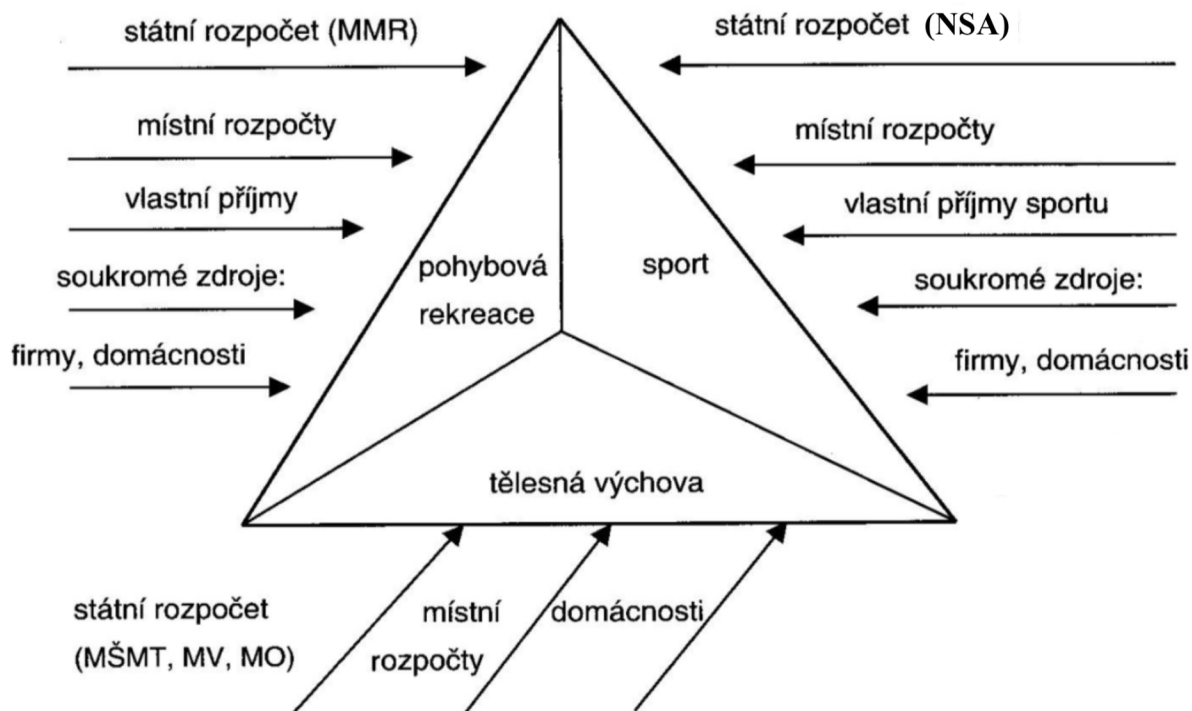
státní rozpočet (MMR)

místní rozpočty

vlastní příjmy

soukromé zdroje:

firmy, domácnosti

státní rozpočet (NSA)

místní rozpočty

vlastní příjmy sportu

soukromé zdroje:

firmy, domácnosti

pohybová rekreace

sport

tělesná výchova

státní rozpočet (MŠMT, MV, MO)

místní rozpočty

domácnosti